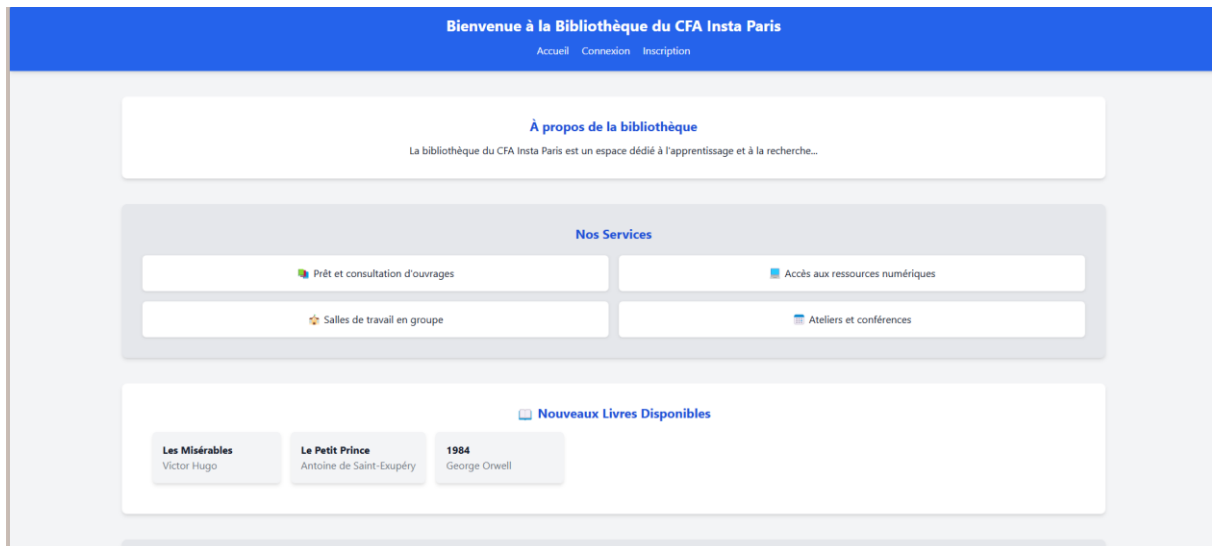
Bienvenue à la Bibliothèque du CFA Insta Paris

Accueil Connexion Inscription

À propos de la bibliothèque

La bibliothèque du CFA Insta Paris est un espace dédié à l'apprentissage et à la recherche...

Nos Services

📚 Prêt et consultation d'ouvrages

💻 Accès aux ressources numériques

🏫 Salles de travail en groupe

📅 Ateliers et conférences

📖 Nouveaux Livres Disponibles

Les Misérables
Victor Hugo

Le Petit Prince
Antoine de Saint-Exupéry

1984
George Orwell